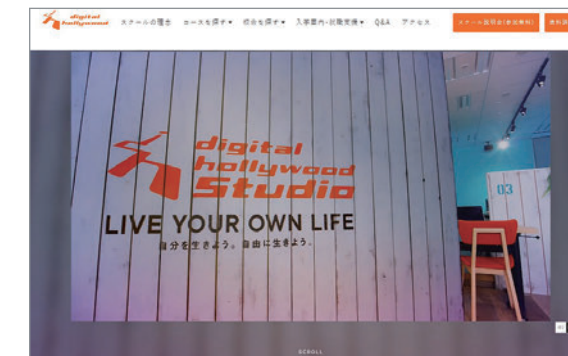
digital hollywood

スクールの理念　コースを探す ▾　校舎を探す ▾　入学案内・就職支援 ▾　Q&A　アクセス

スクール説明会(参加無料)　資料請

digital hollywood Studio

LIVE YOUR OWN LIFE

自分を生きよう。自由に生きよう。

03

SCROLL